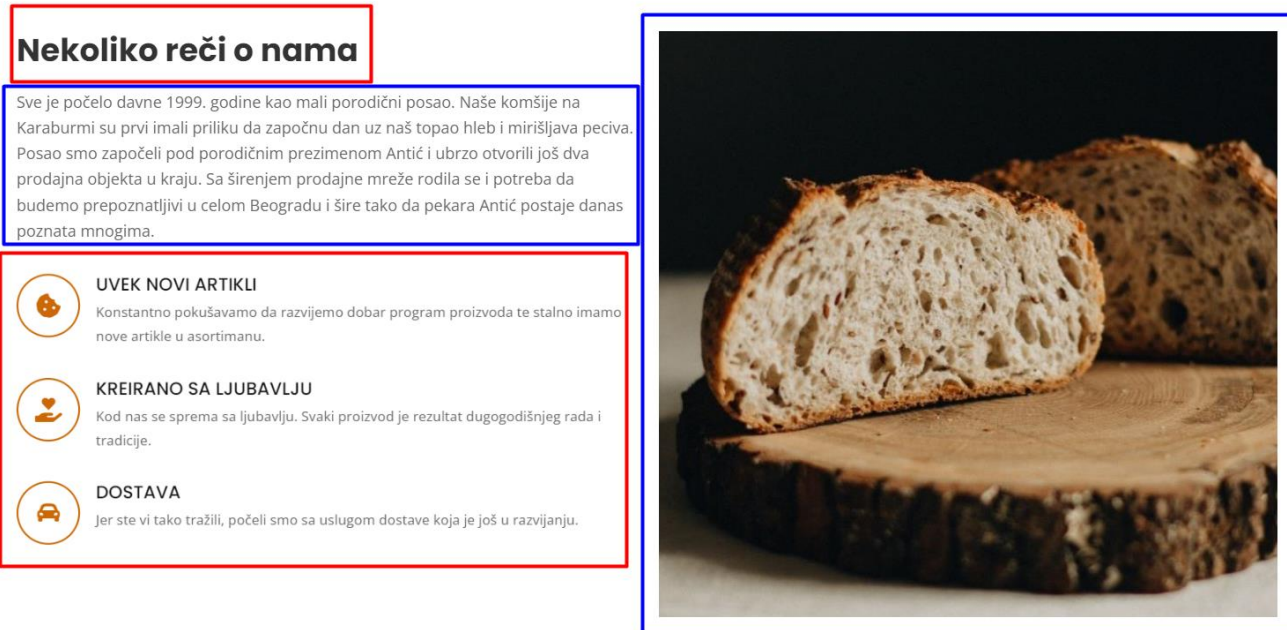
Nekoliko reči o nama

Sve je počelo davne 1999. godine kao mali porodični posao. Naše komšije na Karaburmi su prvi imali priliku da započnu dan uz naš topao hleb i mirišljava peciva. Posao smo započeli pod porodičnim prezimenom Antić i ubrzo otvorili još dva prodajna objekta u kraju. Sa širenjem prodajne mreže rodila se i potreba da budemo prepoznatljivi u celom Beogradu i šire tako da pekara Antić postaje danas poznata mnogima.

UVEK NOVI ARTIKLI

Konstantno pokušavamo da razvijemo dobar program proizvoda te stalno imamo nove artikle u asortimanu.

KREIRANO SA LJUBAVLJU

Kod nas se sprema sa ljubavlju. Svaki proizvod je rezultat dugogodišnjeg rada i tradicije.

DOSTAVA

Jer ste vi tako tražili, počeli smo sa uslugom dostave koja je još u razvijanju.